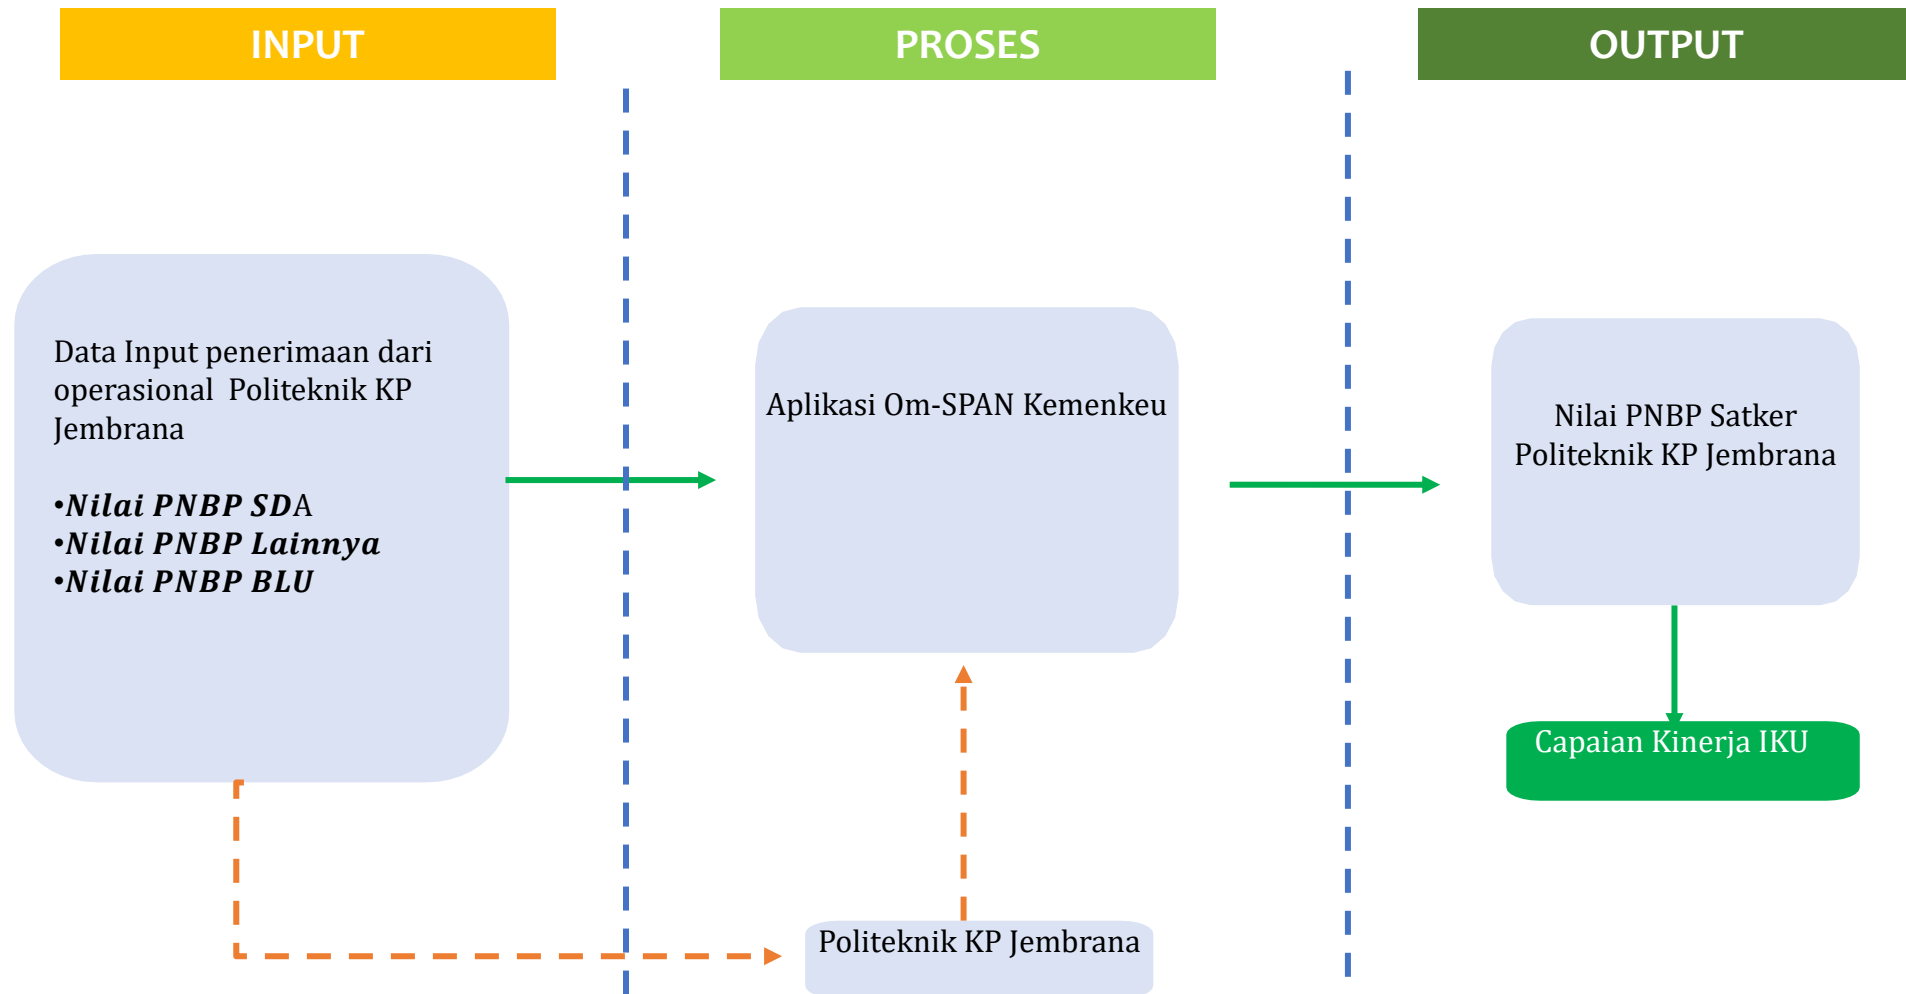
INPUT

PROSES

OUTPUT

Data Input penerimaan dari operasional Politeknik KP Jembrana

•Nilai PNBP SDA
•Nilai PNBP Lainnya
•Nilai PNBP BLU

Aplikasi Om-SPAN Kemenkeu

Nilai PNBP Satker Politeknik KP Jembrana

Capaian Kinerja IKU

Politeknik KP Jembrana